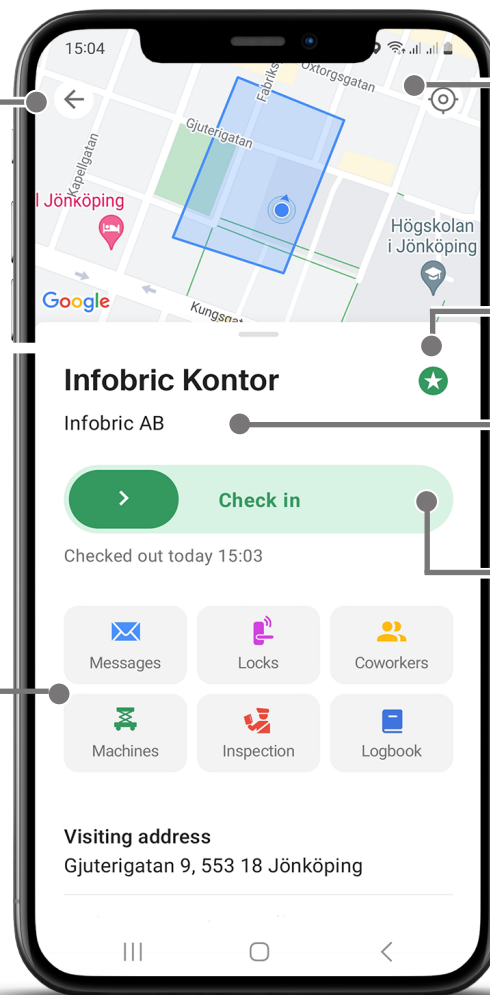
15:04

Oxtorgsgatan
Fabriks
Gjuterigatan
Kapellgatan
l Jönköping
Högskolan i Jönköping
Google
Kungsg

Infobric Kontor

Infobric AB

Check in

Checked out today 15:03

Messages
Locks
Coworkers
Machines
Inspection
Logbook

Visiting address
Gjuterigatan 9, 553 18 Jönköping